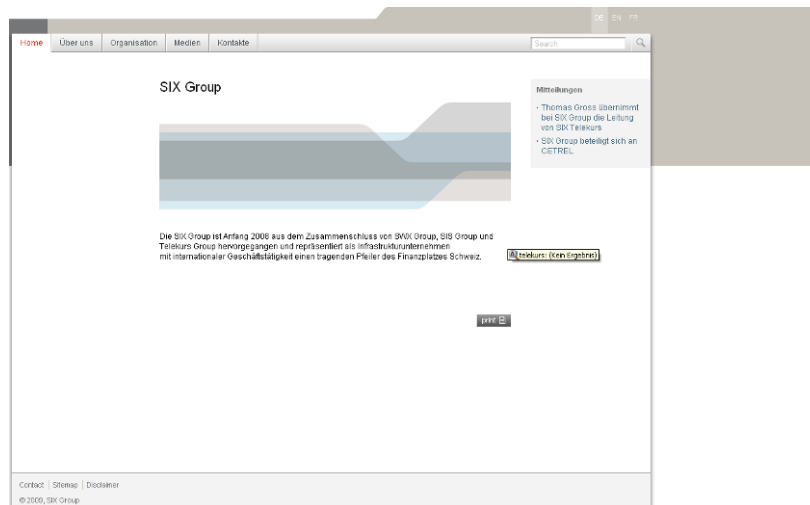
DE EN FR

Home | Über uns | Organisation | Medien | Kontakte

Search

SIX Group

Mitteilungen

· Thomas Gross übernimmt bei SIX Group die Leitung von SIX Telekurs

· SIX Group beteiligt sich an CETREL

Die SIX Group ist Anfang 2008 aus dem Zusammenschluss von SWX Group, SIS Group und Telekurs Group hervorgegangen und repräsentiert als Infrastrukturunternehmen mit internationaler Geschäftstätigkeit einen tragenden Pfeiler des Finanzplatzes Schweiz.

telekurs: (Kein Ergebnis)

print

Contact | Sitemap | Disclaimer

© 2008, SIX Group